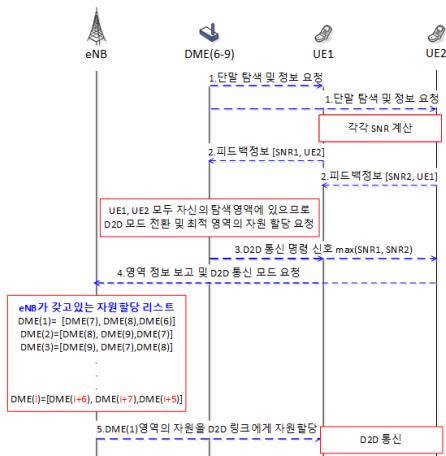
eNB
DME(6-9)
UE1
UE2

1.단말 탐색 및 정보 요청
1.단말 탐색 및 정보 요청
각각 SNR 계산
2.피드백정보 [SNR1, UE2]
2.피드백정보 [SNR2, UE1]
UE1, UE2 모두 자신의 탐색영역에 있으므로 D2D 모드 전환 및 최적 영역의 자원 할당 요청
3.D2D 통신 명령 신호 max(SNR1, SNR2)
4.영역 정보 보고 및 D2D 통신 모드 요청

eNB가 갖고있는 자원할당 리스트
DME(1)= [DME(7), DME(8),DME(6)]
DME(2)=[DME(8), DME(9),DME(7)]
DME(3)=[DME(9), DME(7),DME(8)]
.
.
.
DME(i)=[DME(i+6), DME(i+7),DME(i+5)]

5.DME(1)영역의 자원을 D2D 링크에게 자원할당
D2D 통신